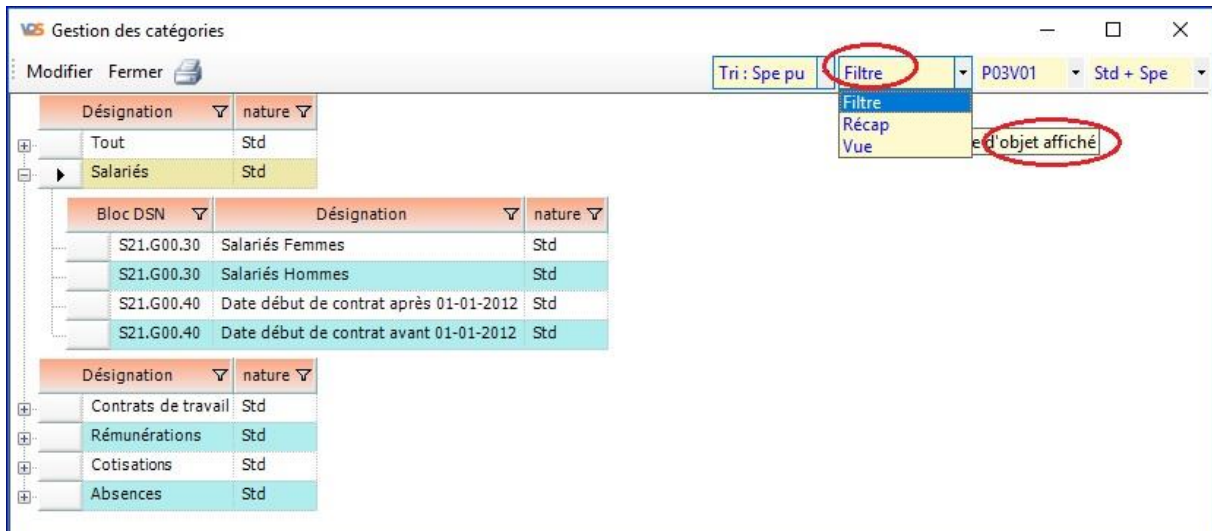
VBS Gestion des catégories

Modifier Fermer

Tri : Spe pu | Filtre | P03V01 | Std + Spe

Filtre
Récap
Vue

e d'objet affiché

| Désignation | nature |
|---|---|
| Tout | Std |
| Salariés | Std |

| Bloc DSN | Désignation | nature |
|---|---|---|
| S21.G00.30 | Salariés Femmes | Std |
| S21.G00.30 | Salariés Hommes | Std |
| S21.G00.40 | Date début de contrat après 01-01-2012 | Std |
| S21.G00.40 | Date début de contrat avant 01-01-2012 | Std |

| Désignation | nature |
|---|---|
| Contrats de travail | Std |
| Rémunérations | Std |
| Cotisations | Std |
| Absences | Std |